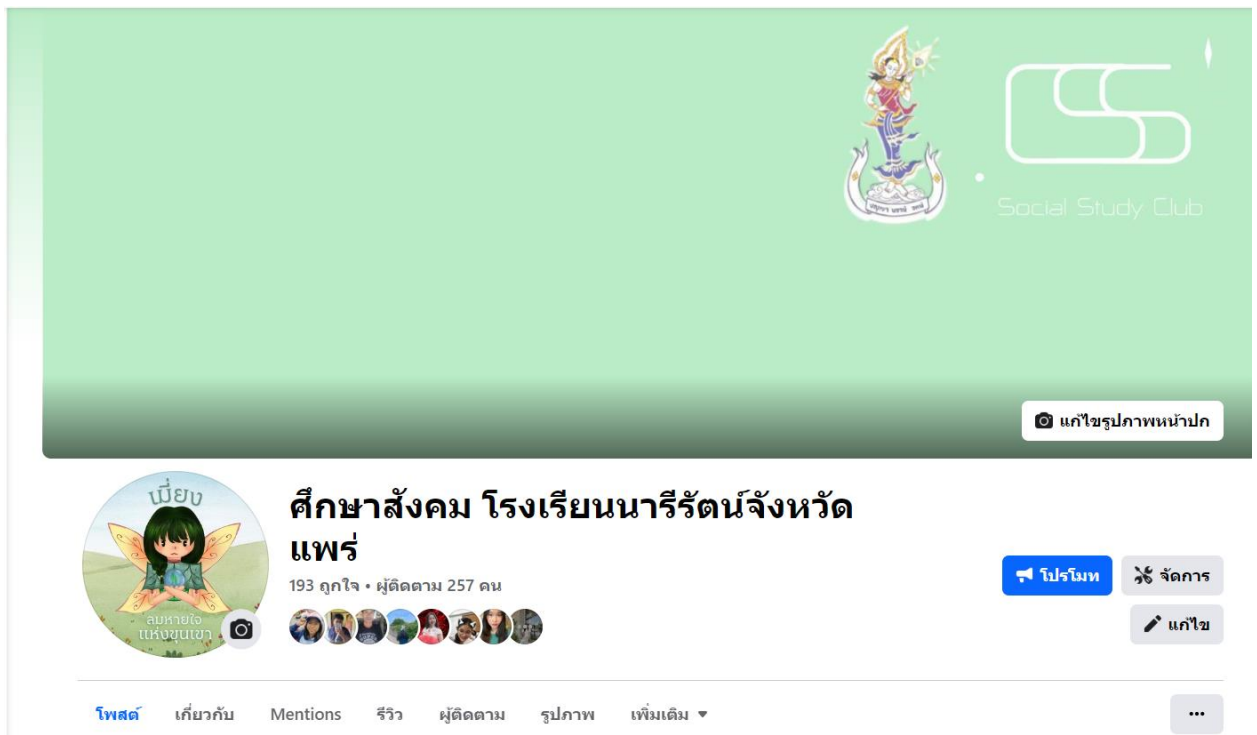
Social Study Club

แก้ไขรูปภาพหน้าปก

เมี่ยง
ลมหายใจ
แห่งขุนเขา

ศึกษาสังคม โรงเรียนนารีรัตน์จังหวัดแพร่
193 ถูกใจ • ผู้ติดตาม 257 คน

โปรโมท
จัดการ
แก้ไข

โพสต์ เกี่ยวกับ Mentions รีวิว ผู้ติดตาม รูปภาพ เพิ่มเติม ▾

···